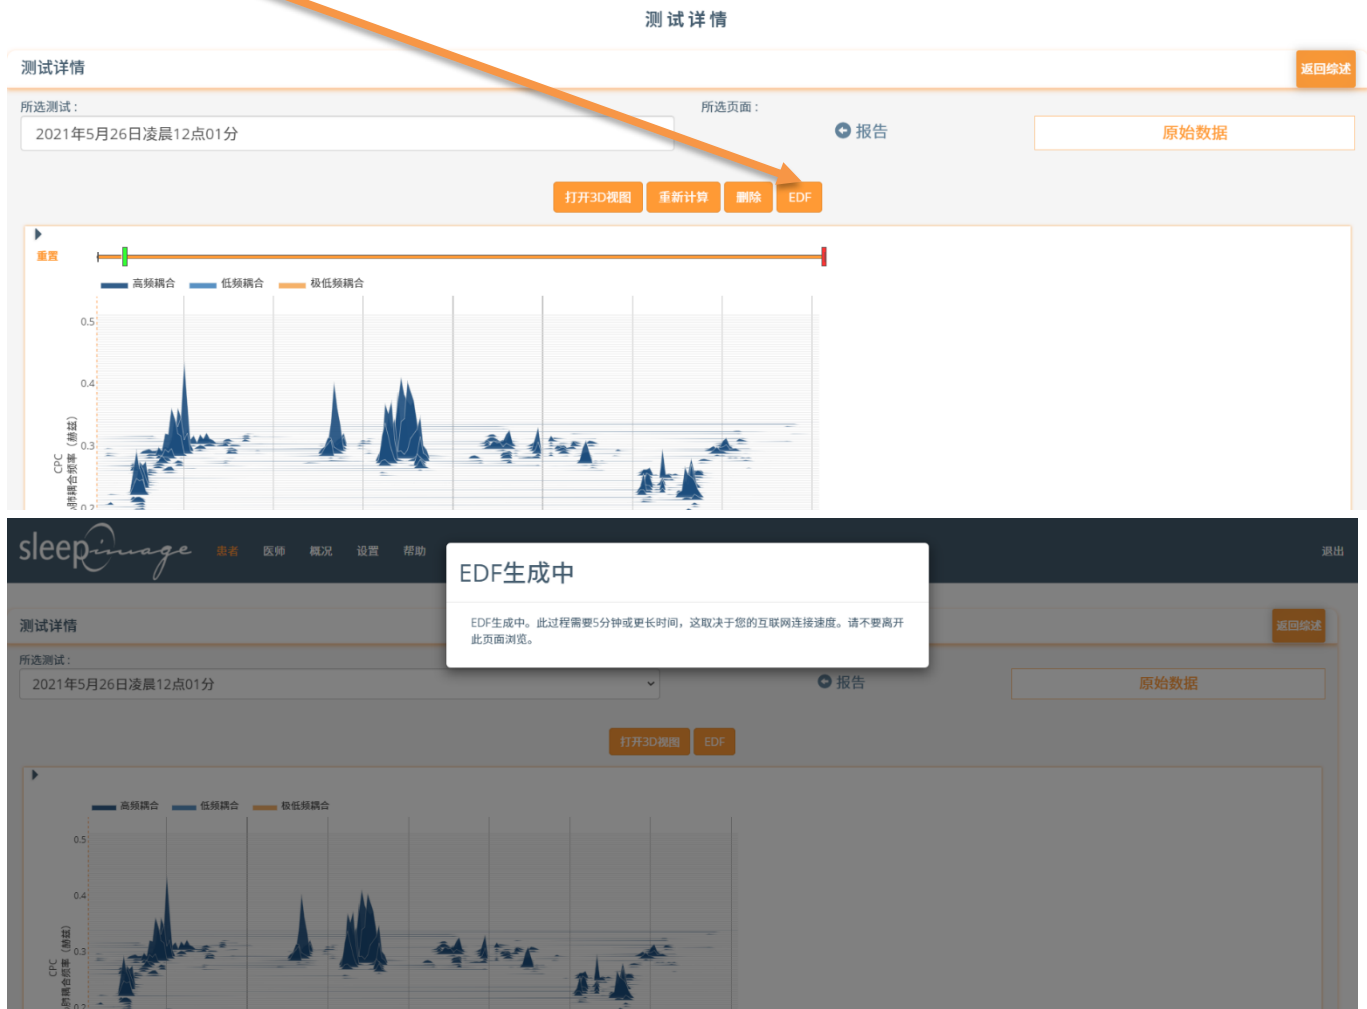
测试详情

测试详情

返回综述

所选测试：

2021年5月26日凌晨12点01分

所选页面：

报告

原始数据

打开3D视图 重新计算 删除 EDF

重置

高频耦合 低频耦合 极低频耦合

0.5
0.4
0.3
0.2

CPC
心肺耦合频率（赫兹）

sleepimage 患者 医师 概况 设置 帮助

退出

EDF生成中

EDF生成中。此过程需要5分钟或更长时间，这取决于您的互联网连接速度。请不要离开此页面浏览。

测试详情

返回综述

所选测试：

2021年5月26日凌晨12点01分

报告

原始数据

打开3D视图 EDF

高频耦合 低频耦合 极低频耦合

0.5
0.4
0.3
0.2

CPC
心肺耦合频率（赫兹）